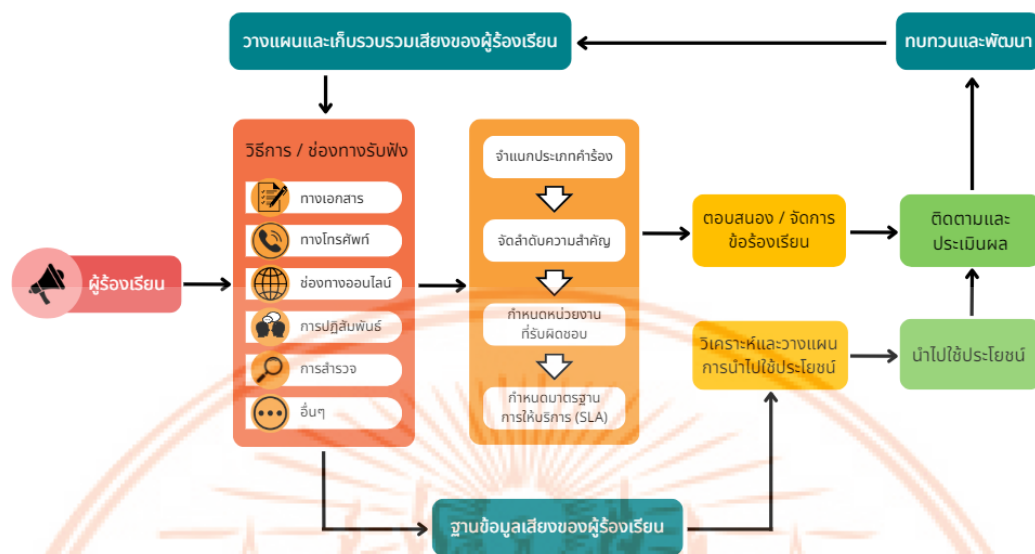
วางแผนและเก็บรวบรวมเสียงของผู้ร้องเรียน

ทบทวนและพัฒนา

วิธีการ / ช่องทางรับฟัง

ทางเอกสาร

ทางโทรศัพท์

ช่องทางออนไลน์

การปฏิสัมพันธ์

การสำรวจ

อื่นๆ

ผู้ร้องเรียน

จำแนกประเภทคำร้อง

จัดลำดับความสำคัญ

กำหนดหน่วยงานที่รับผิดชอบ

กำหนดมาตรฐานการให้บริการ (SLA)

ตอบสนอง / จัดการข้อร้องเรียน

ติดตามและประเมินผล

วิเคราะห์และวางแผนการนำไปใช้ประโยชน์

นำไปใช้ประโยชน์

ฐานข้อมูลเสียงของผู้ร้องเรียน